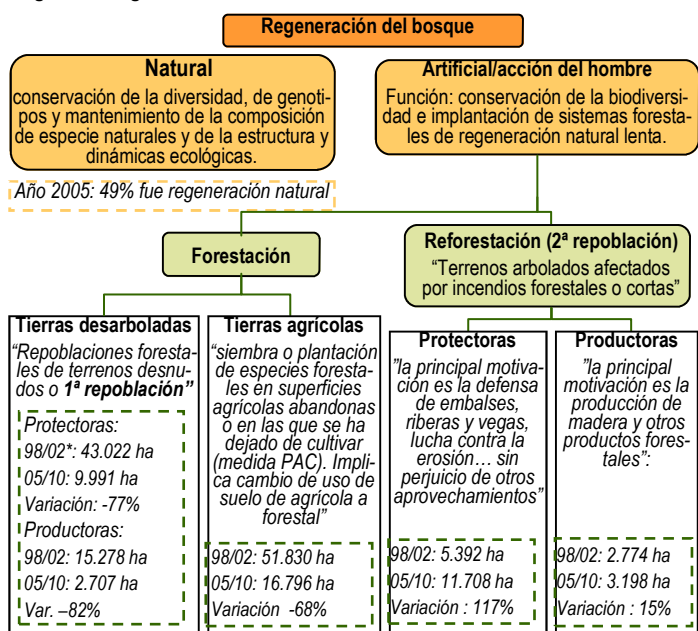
Regeneración del bosque

Natural
conservación de la diversidad, de genotipos y mantenimiento de la composición de especie naturales y de la estructura y dinámicas ecológicas.

Año 2005: 49% fue regeneración natural

Artificial/acción del hombre
Función: conservación de la biodiversidad e implantación de sistemas forestales de regeneración natural lenta.

Forestación

Reforestación (2ª repoblación)
"Terrenos arbolados afectados por incendios forestales o cortas"

Tierras desarboladas
"Repoblaciones forestales de terrenos desnudos o 1ª repoblación"

Protectoras:
98/02*: 43.022 ha
05/10: 9.991 ha
Variación: -77%
Productoras:
98/02: 15.278 ha
05/10: 2.707 ha
Var. –82%

Tierras agrícolas
"siembra o plantación de especies forestales en superficies agrícolas abandonas o en las que se ha dejado de cultivar (medida PAC). Implica cambio de uso de suelo de agrícola a forestal"

98/02: 51.830 ha
05/10: 16.796 ha
Variación -68%

Protectoras
"la principal motivación es la defensa de embalses, riberas y vegas, lucha contra la erosión… sin perjuicio de otros aprovechamientos"

98/02: 5.392 ha
05/10: 11.708 ha
Variación : 117%

Productoras
"la principal motivación es la producción de madera y otros productos forestales":

98/02: 2.774 ha
05/10: 3.198 ha
Variación : 15%